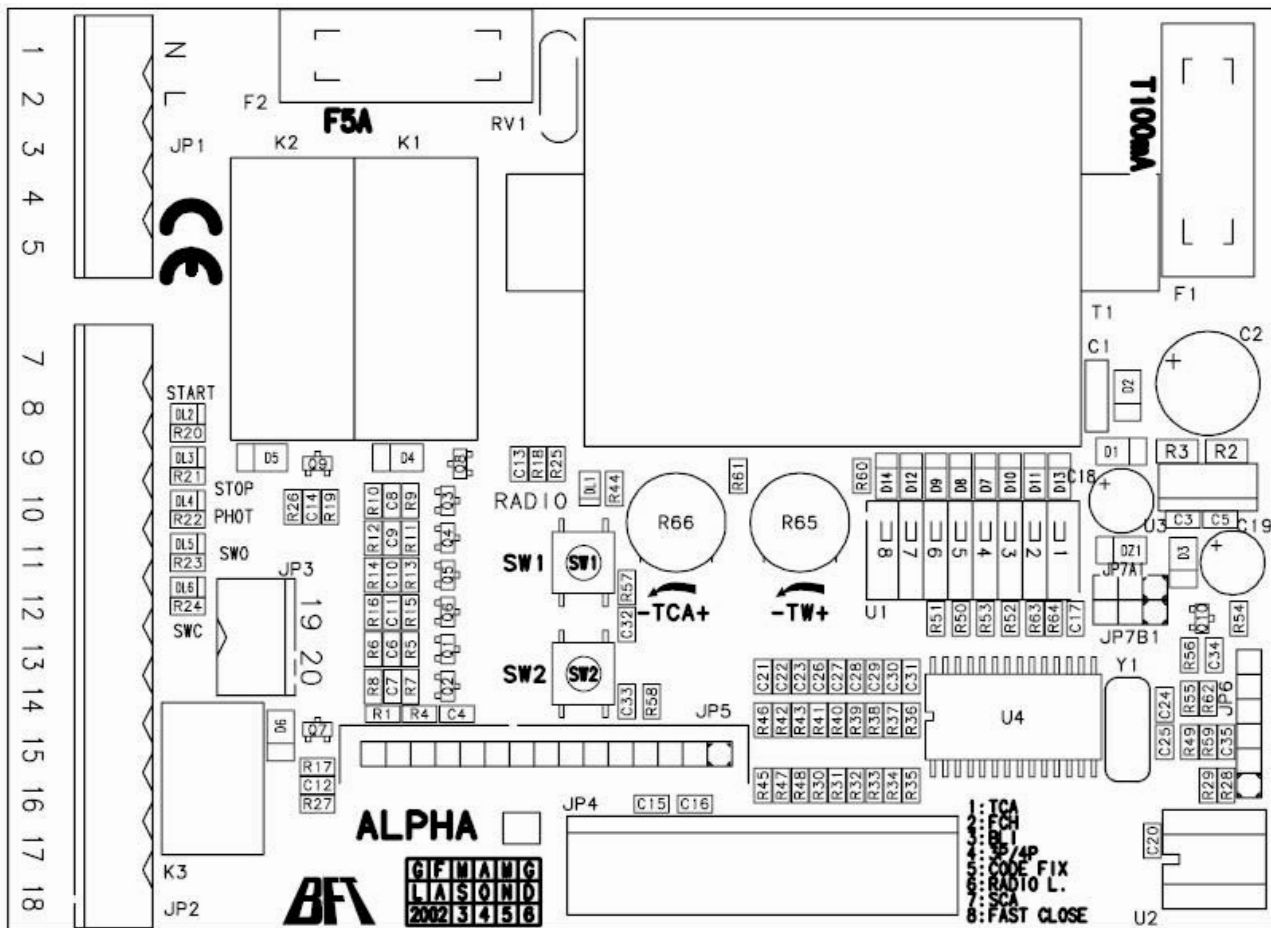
1
2
3
4
5
7
8
9
10
11
12
13
14
15
16
17
18

N
L
JP1
F2
F5A
RV1
T100mA
K2
K1
T1
F1
C1
C2
D2
START
DL2
R20
DL3
R21
STOP
DL4
R22
PHOT
DL5
R23
SWO
DL6
R24
SWC
JP3
19
20
D5
Q9
D4
Q8
R26
C14
R19
R10
C8
R9
R12
C9
R11
R14
C10
R13
R16
C11
R15
R6
C6
R5
R8
C7
R7
Q3
Q4
Q5
Q6
Q1
Q2
R1
R4
C4
C13
R18
R25
DL1
R44
RADIO
R61
R66
R65
SW1
R57
C32
-TCA+
-TW+
SW2
C33
R58
JP5
R60
D14
D12
D9
D8
D7
D10
D11
D13
C18
D1
R3
R2
U3
C3
C5
C19
DZ1
D3
JP7A1
JP7B1
8
7
6
5
4
3
2
1
U1
R51
R50
R53
R52
R63
R64
C17
Q10
R54
R56
C34
C21
C22
C23
C26
C27
C28
C29
C30
C31
Y1
U4
R46
R42
R43
R41
R40
R39
R38
R37
R36
C24
R55
R62
JP6
C25
R49
R59
C35
R45
R47
R48
R30
R31
R32
R33
R34
R35
R29
R28
D6
Q7
R17
C12
R27
ALPHA
JP4
C15
C16
1: TCA
2: FCH
3: BLI
4: 3P/4P
5: CODE FIX
6: RADIO L.
7: SCA
8: FAST CLOSE
C20
U2
K3
JP2
BFT
| G | F | M | A | M | G |
|---|---|---|---|---|---|
| L | A | S | O | N | D |
| 2002 | 3 | 4 | 5 | 6 | |